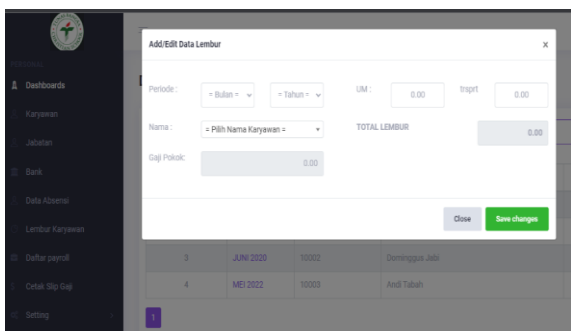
Dashboards
Karyawan
Jabatan
Bank
Data Absensi
Lembur Karyawan
Daftar payroll
Cetak Slip Gaji
Setting

Add/Edit Data Lembur
×
Periode :
= Bulan =
= Tahun =
UM :
0.00
trsprt
0.00
Nama :
= Pilih Nama Karyawan =
TOTAL LEMBUR
0.00
Gaji Pokok:
0.00
Close
Save changes

| 3 | JUNI 2020 | 10002 | Dominggus Jabi |
|---|---|---|---|
| 4 | MEI 2022 | 10003 | Andi Tabah |

1